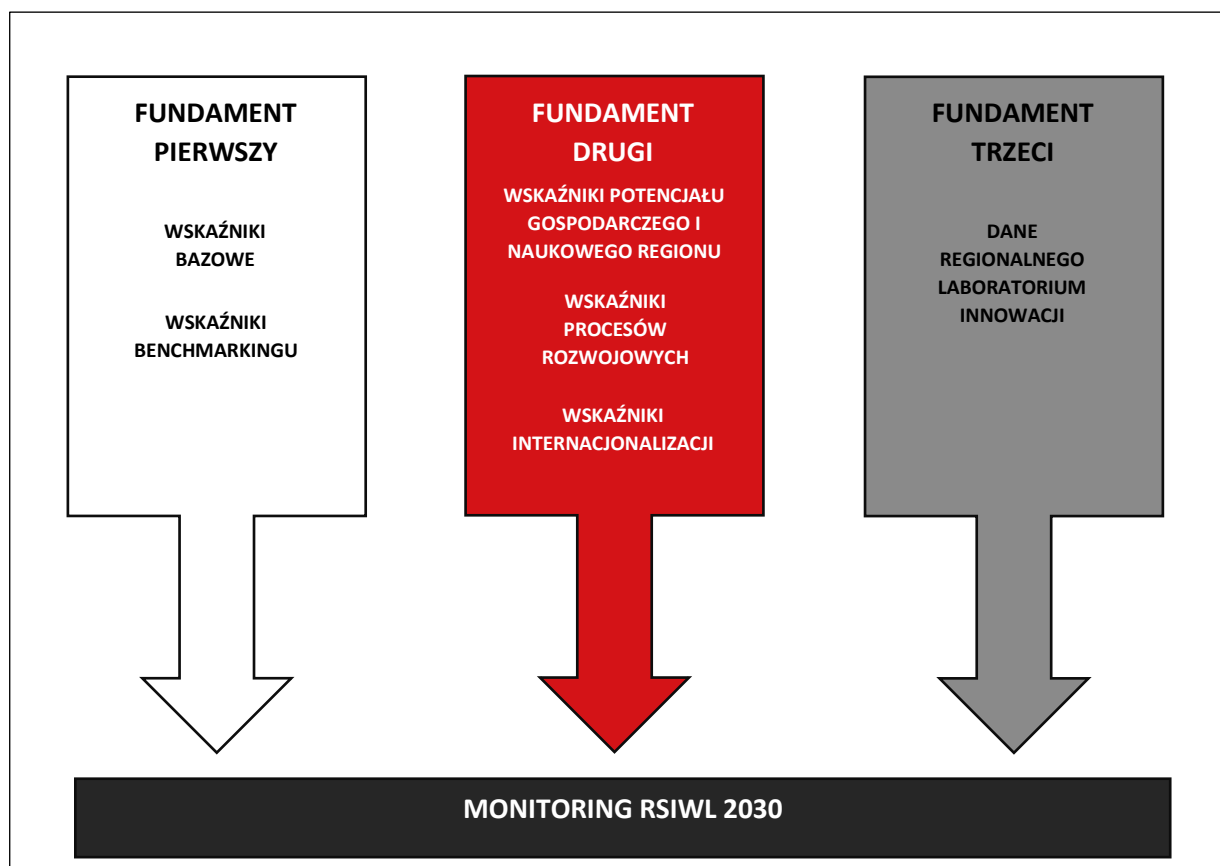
FUNDAMENT PIERWSZY

WSKAŹNIKI BAZOWE

WSKAŹNIKI BENCHMARKINGU

FUNDAMENT DRUGI

WSKAŹNIKI POTENCJAŁU GOSPODARCZEGO I NAUKOWEGO REGIONU

WSKAŹNIKI PROCESÓW ROZWOJOWYCH

WSKAŹNIKI INTERNACJONALIZACJI

FUNDAMENT TRZECI

DANE REGIONALNEGO LABORATORIUM INNOWACJI

MONITORING RSIWL 2030